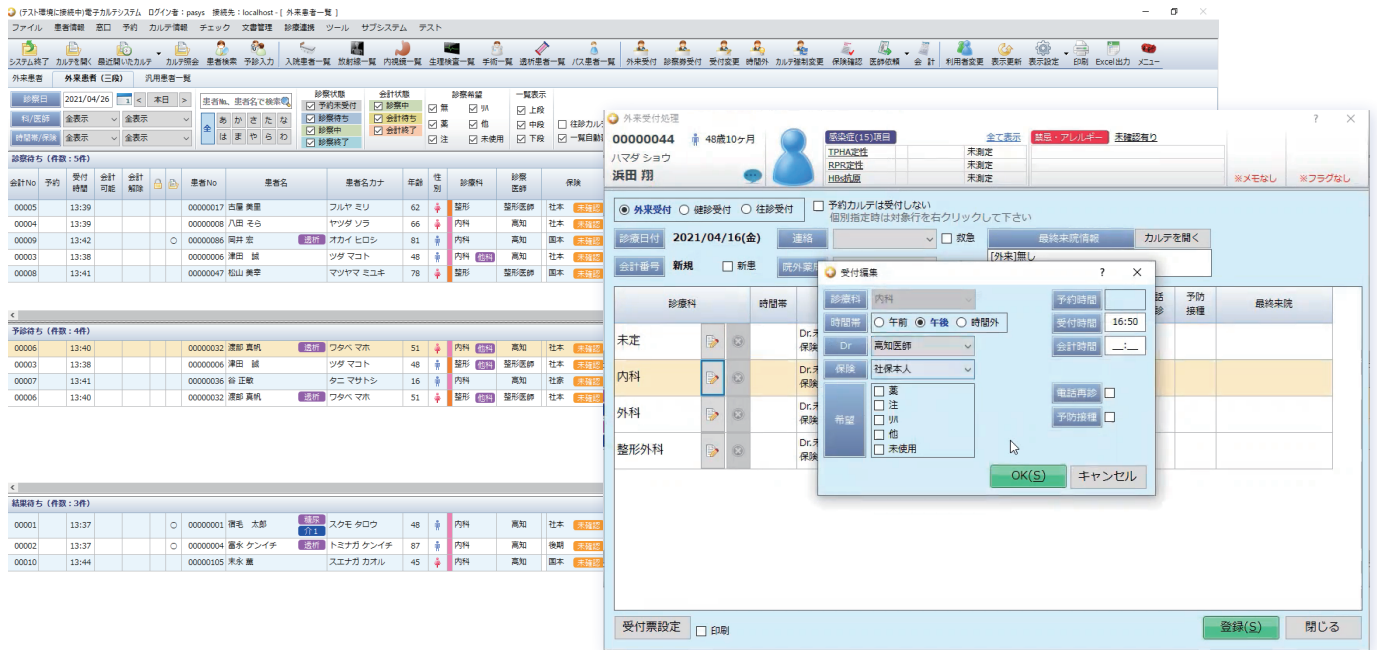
(テスト環境に接続中)電子カルテシステム　ログイン者：pasys　接続先：localhost - [ 外来患者一覧 ]

ファイル　患者情報　窓口　予約　カルテ情報　チェック　文書管理　診療連携　ツール　サブシステム　テスト

システム終了　カルテを開く　最近開いたカルテ　カルテ照会　患者検索　予診入力　入院患者一覧　放射線一覧　内視鏡一覧　生理検査一覧　手術一覧　透析患者一覧　バス患者一覧　外来受付　健診券受付　受付変更　時間外　カルテ強制変更　保険確認　医師依頼　会計　利用者変更　表示更新　表示設定　印刷　Excel出力　メニュー

外来患者　外来患者（三段）　汎用患者一覧

診察日　2021/04/26　本日
科/医師　全表示　全表示
時間帯/保険　全表示　全表示
患者No、患者名で検索
全　あ か さ た な　は ま や ら わ
診察状態　予約未受付　診察待ち　診察中　診察終了
会計状態　診察中　会計待ち　会計終了
診察希望　無　ﾘﾊ　薬　他　注　未使用
一覧表示　上段　中段　下段
往診カルテ　一覧自動

診察待ち（件数：5件）

| 会計No | 予約 | 受付時間 | 会計可能 | 会計解除 | | | 患者No | 患者名 | | 患者名カナ | 年齢 | 性別 | 診療科 | 診察医師 | 保険 |
|---|---|---|---|---|---|---|---|---|---|---|---|---|---|---|---|
| 00005 | | 13:39 | | | | | 00000017 | 古屋 美里 | | フルヤ ミリ | 62 | | 整形 | 整形医師 | 社本 未確認 |
| 00004 | | 13:39 | | | | | 00000008 | 八田 そら | | ヤツダ ソラ | 66 | | 内科 | 高知 | 社本 未確認 |
| 00009 | | 13:42 | | | ○ | | 00000086 | 岡井 宏 | 透析 | オカイ ヒロシ | 81 | | 内科 | 高知 | 国本 未確認 |
| 00003 | | 13:38 | | | | | 00000006 | 津田 誠 | | ツダ マコト | 48 | | 内科 他科 | 高知 | 社本 未確認 |
| 00008 | | 13:41 | | | | | 00000047 | 松山 美幸 | | マツヤマ ミユキ | 78 | | 整形 | 整形医師 | 社本 未確認 |

予診待ち（件数：4件）

| 00006 | | 13:40 | | | | | 00000032 | 渡部 真帆 | 透析 | ワタベ マホ | 51 | | 内科 他科 | 高知 | 社本 未確認 |
|---|---|---|---|---|---|---|---|---|---|---|---|---|---|---|---|
| 00003 | | 13:38 | | | | | 00000006 | 津田 誠 | | ツダ マコト | 48 | | 内科 他科 | 整形医師 | 社本 未確認 |
| 00007 | | 13:41 | | | | | 00000036 | 谷 正敏 | | タニ マサトシ | 81 | | 内科 | 高知 | 社家 未確認 |
| 00006 | | 13:40 | | | | | 00000032 | 渡部 真帆 | 透析 | ワタベ マホ | 51 | | 内科 他科 | 高知 | 社本 未確認 |

結果待ち（件数：3件）

| 00001 | | 13:37 | | | ○ | | 00000001 | 須毛 太郎 | 糖尿 介1 | スケモ タロウ | 48 | | 内科 | 高知 | 社本 未確認 |
|---|---|---|---|---|---|---|---|---|---|---|---|---|---|---|---|
| 00002 | | 13:37 | | | ○ | | 00000004 | 富永 ケンイチ | 透析 | トミナガ ケンイチ | 87 | | 内科 | 高知 | 後期 未確認 |
| 00010 | | 13:44 | | | | | 00000105 | 末永 薫 | | スエナガ カオル | 45 | | 内科 | 高知 | 国本 未確認 |

外来受付処理

00000044　48歳10ヶ月
ハマダ ショウ
浜田 翔
感染症(15)項目　全て表示
TPHA定性　未測定
RPR定性　未測定
HBs抗原　未測定
禁忌・アレルギー　未確認有り
※メモなし　※フラグなし

◉ 外来受付　○ 健診受付　○ 往診受付
予約カルテは受付しない
個別指定時は対象行を右クリックして下さい
診療日付　2021/04/16(金)　連絡　救急　最終来院情報　カルテを開く
会計番号　新規　新患　既外薬　[外来]無し

| 診療科 | | | 時間帯 | | 予防接種 | 最終来院 |
|---|---|---|---|---|---|---|
| 未定 | | | Dr.未 保険 | | | |
| 内科 | | | Dr.未 保険 | | | |
| 外科 | | | Dr.未 保険 | | | |
| 整形外科 | | | Dr.未 保険 | | | |

受付票設定　印刷　登録(S)　閉じる

受付編集
診療科　内科
時間帯　○ 午前　◉ 午後　○ 時間外
Dr　高知医師
保険　社保本人
希望　薬　注　ﾘﾊ　他　未使用
予約時間
受付時間　16:50
会計時間　__:__
電話再診
予防接種
OK(S)　キャンセル